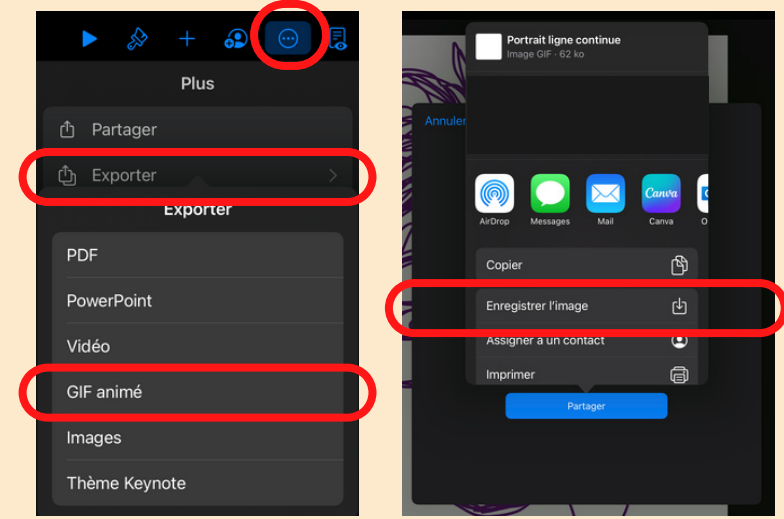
Plus

Partager

Exporter

Exporter

PDF

PowerPoint

Vidéo

GIF animé

Images

Thème Keynote

Annuler

Portrait ligne continue
Image GIF · 62 ko

AirDrop Messages Mail Canva Canva O

Copier

Enregistrer l'image

Assigner à un contact

Imprimer

Partager